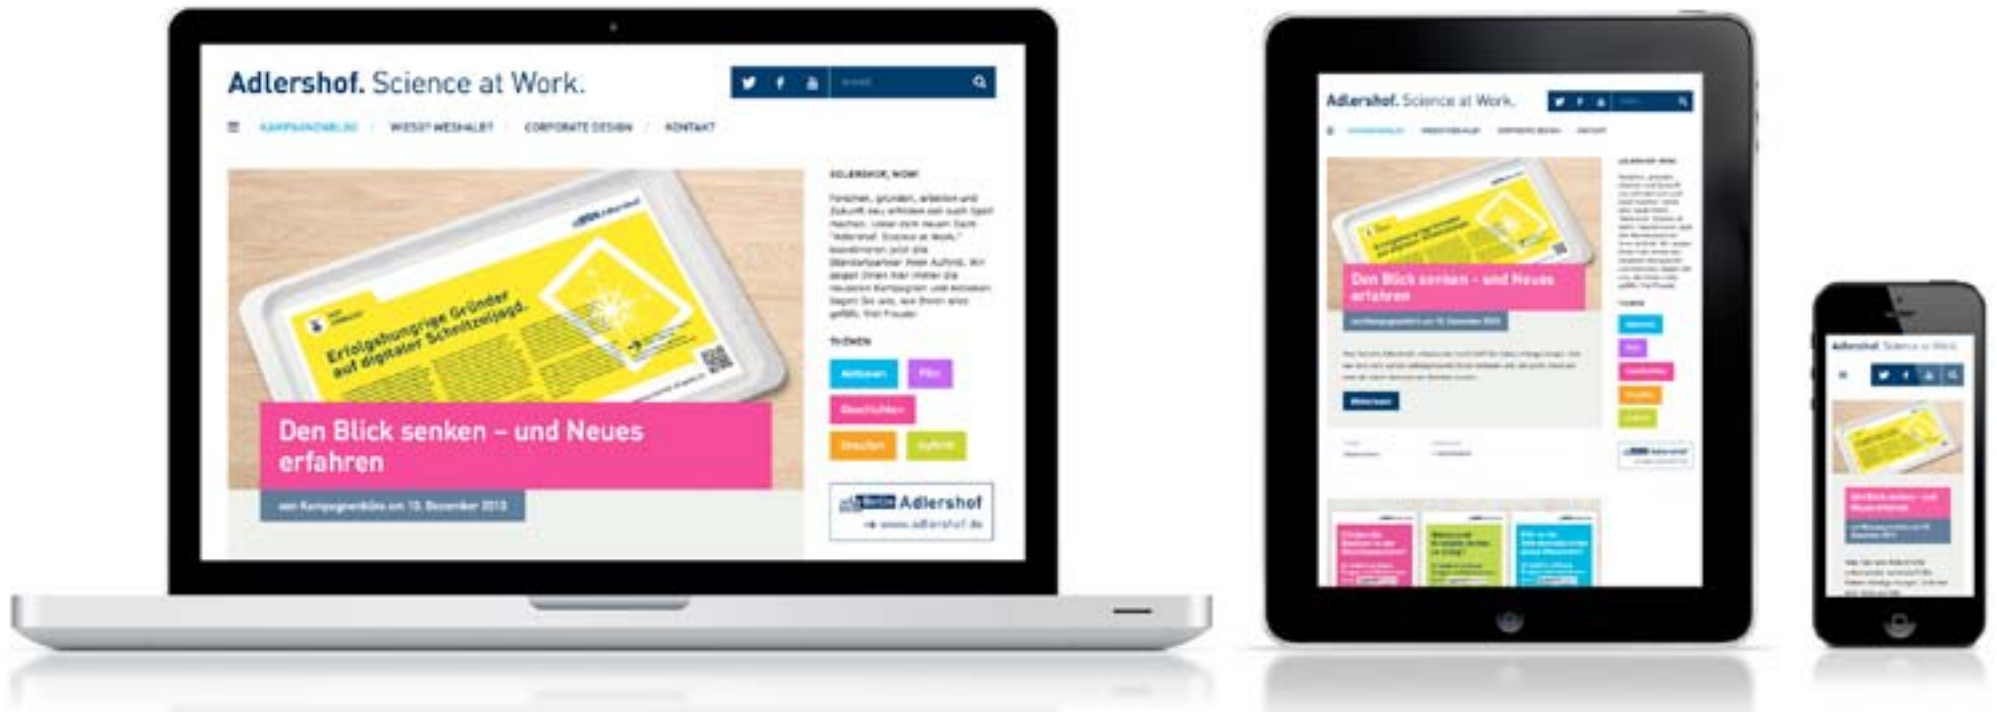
Adlershof. Science at Work.

KAMPAGNENBLOG / WIESO? WESHALB? / CORPORATE DESIGN / KONTAKT

Erfolgshungrige Gründer auf digitaler Schnitzeljagd.

Den Blick senken – und Neues erfahren

von Kampagnenblog am 10. Dezember 2013

ADLERSHOF, WOW!

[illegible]

THEMEN

Adlershof

Berlin Adlershof
→ www.adlershof.de

Adlershof. Science at Work.

Den Blick senken – und Neues erfahren

Adlershof. Science at Work.

Den Blick senken – und Neues erfahren